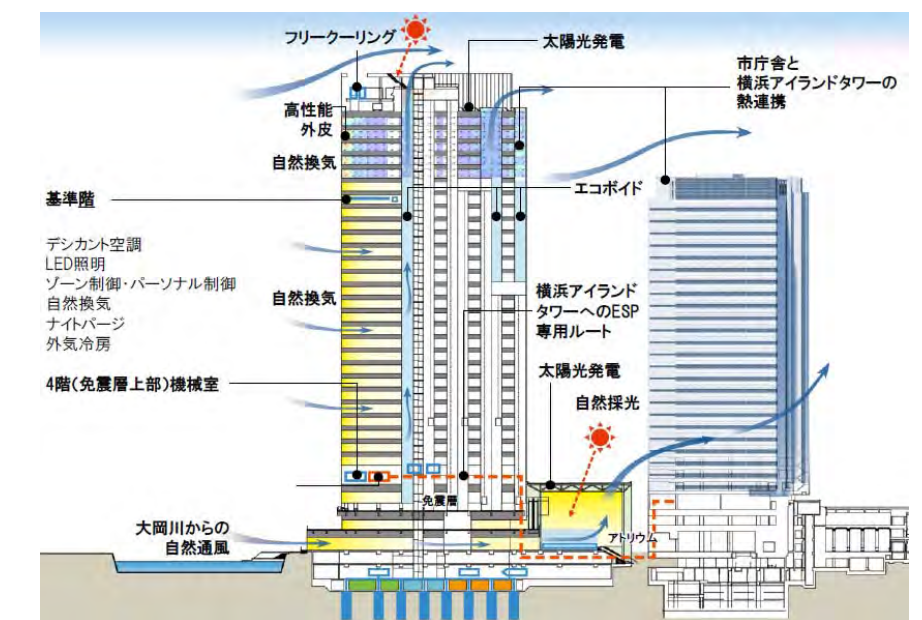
フリークーリング

太陽光発電

市庁舎と
横浜アイランドタワーの
熱連携

高性能
外皮

自然換気

エコボイド

基準階

デシカント空調
LED照明
ゾーン制御・パーソナル制御
自然換気
ナイトパージ
外気冷房

自然換気

横浜アイランド
タワーへのESP
専用ルート

4階(免震層上部)機械室

太陽光発電

自然採光

免震層

大岡川からの
自然通風

アトリウム